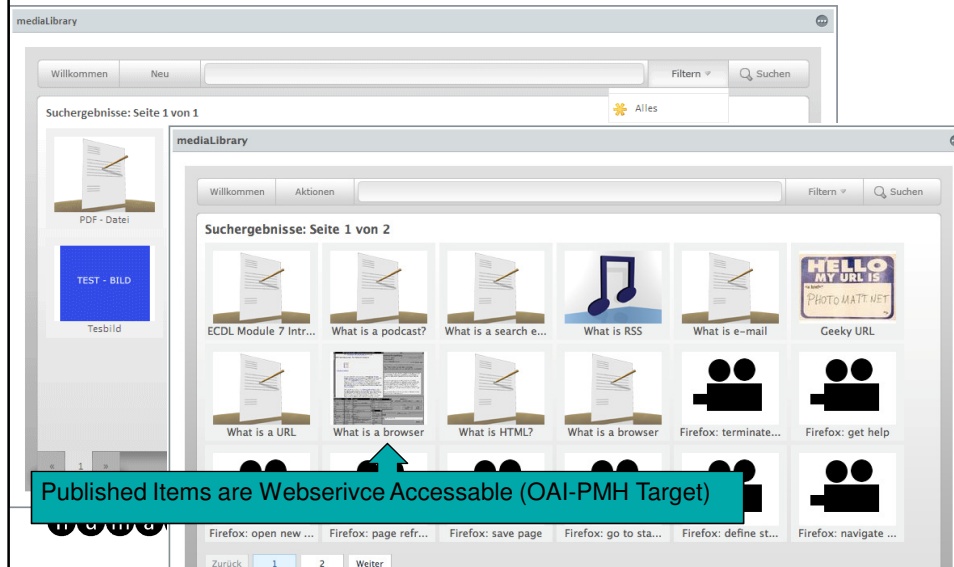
mediaLibrary

Willkommen Neu Filtern Suchen

Alles

Suchergebnisse: Seite 1 von 1

PDF - Datei

TEST - BILD

Tesbild

« 1 »

mediaLibrary

Willkommen Aktionen Filtern Suchen

Suchergebnisse: Seite 1 von 2

ECDL Module 7 Intr... What is a podcast? What is a search e... What is RSS What is e-mail Geeky URL

HELLO MY URL IS PHOTOMATT.NET

What is a URL What is a browser What is HTML? What is a browser Firefox: terminate... Firefox: get help

Published Items are Webserivce Accessable (OAI-PMH Target)

Firefox: open new ... Firefox: page refr... Firefox: save page Firefox: go to sta... Firefox: define st... Firefox: navigate ...

Zurück 1 2 Weiter